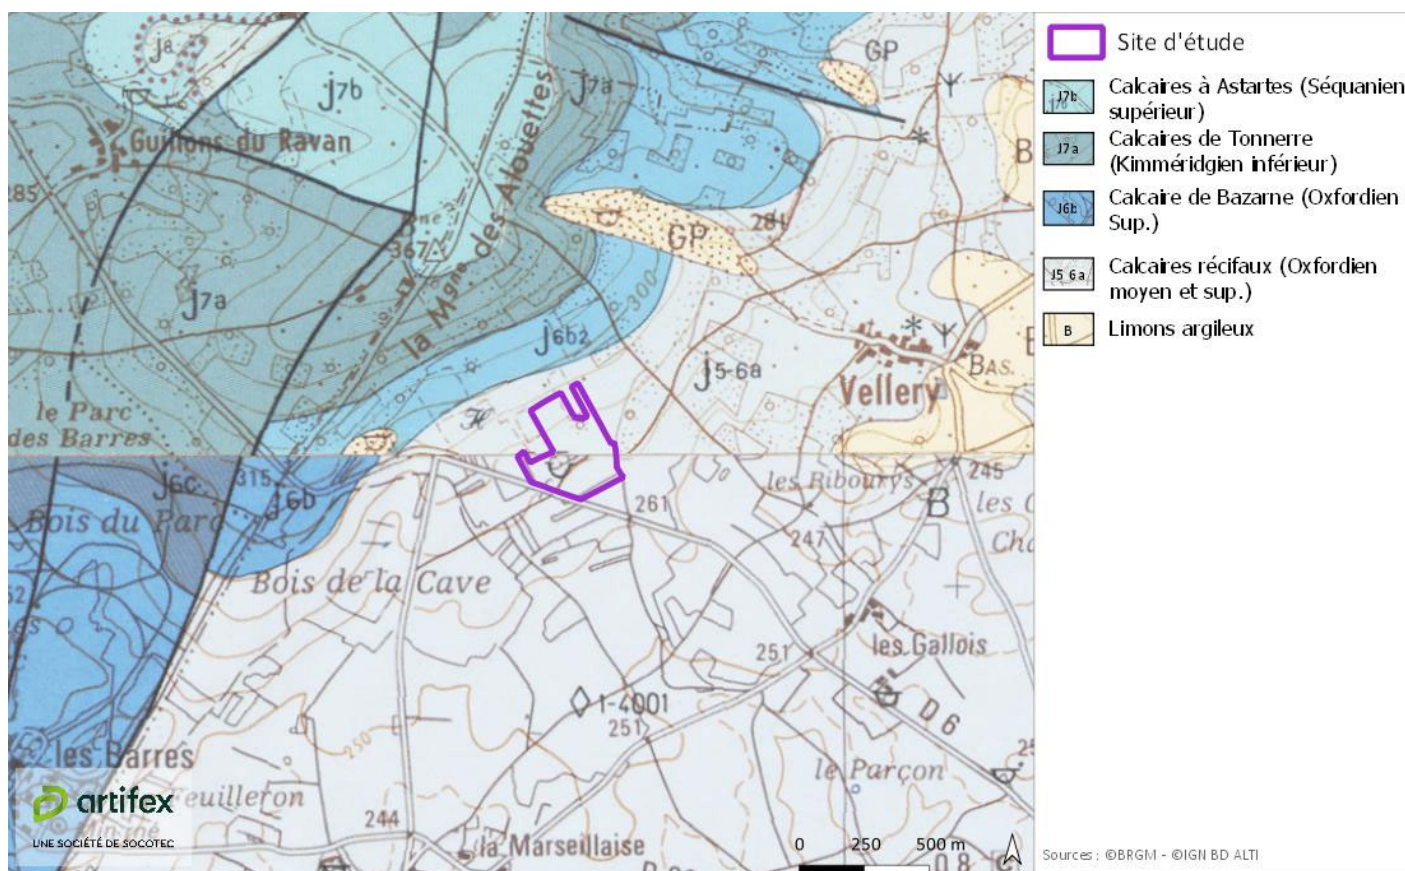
j8
j7b
Guillons du Ravan
185
367
la Mgne des Alouettes
j7a
J7a
GP
GP
284
B
j7a
j6b2
300
j5-6a
Vellery
BAS.
le Parc
des Barres
J6c
315
J6b
Bois du Parc
les Ribourys
261
B
245
les C
Ch
247
Bois de la Cave
les Gallois
251
1-4001
251
D6
le Parçon
250
les Barres
euilleron
244
la Marseillaise

Site d'étude
J7b Calcaires à Astartes (Séquanien supérieur)
J7a Calcaires de Tonnerre (Kimméridgien inférieur)
J6b Calcaire de Bazarne (Oxfordien Sup.)
J5 6a Calcaires récifaux (Oxfordien moyen et sup.)
B Limons argileux

artifex
UNE SOCIÉTÉ DE SOCOTEC
0 250 500 m
Sources : ©BRGM - ©IGN BD ALTI